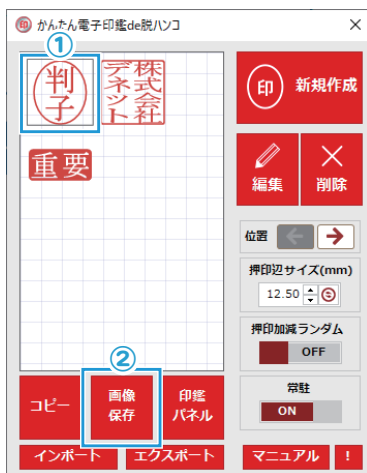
印 かんたん電子印鑑de脱ハンコ ×

①

判子

株式会社 デネント

重要

印 新規作成

編集 削除

位置

押印辺サイズ(mm)

12.50

押印加減ランダム

OFF

②

コピー

画像保存

印鑑パネル

常駐

ON

インポート

エクスポート

マニュアル

!